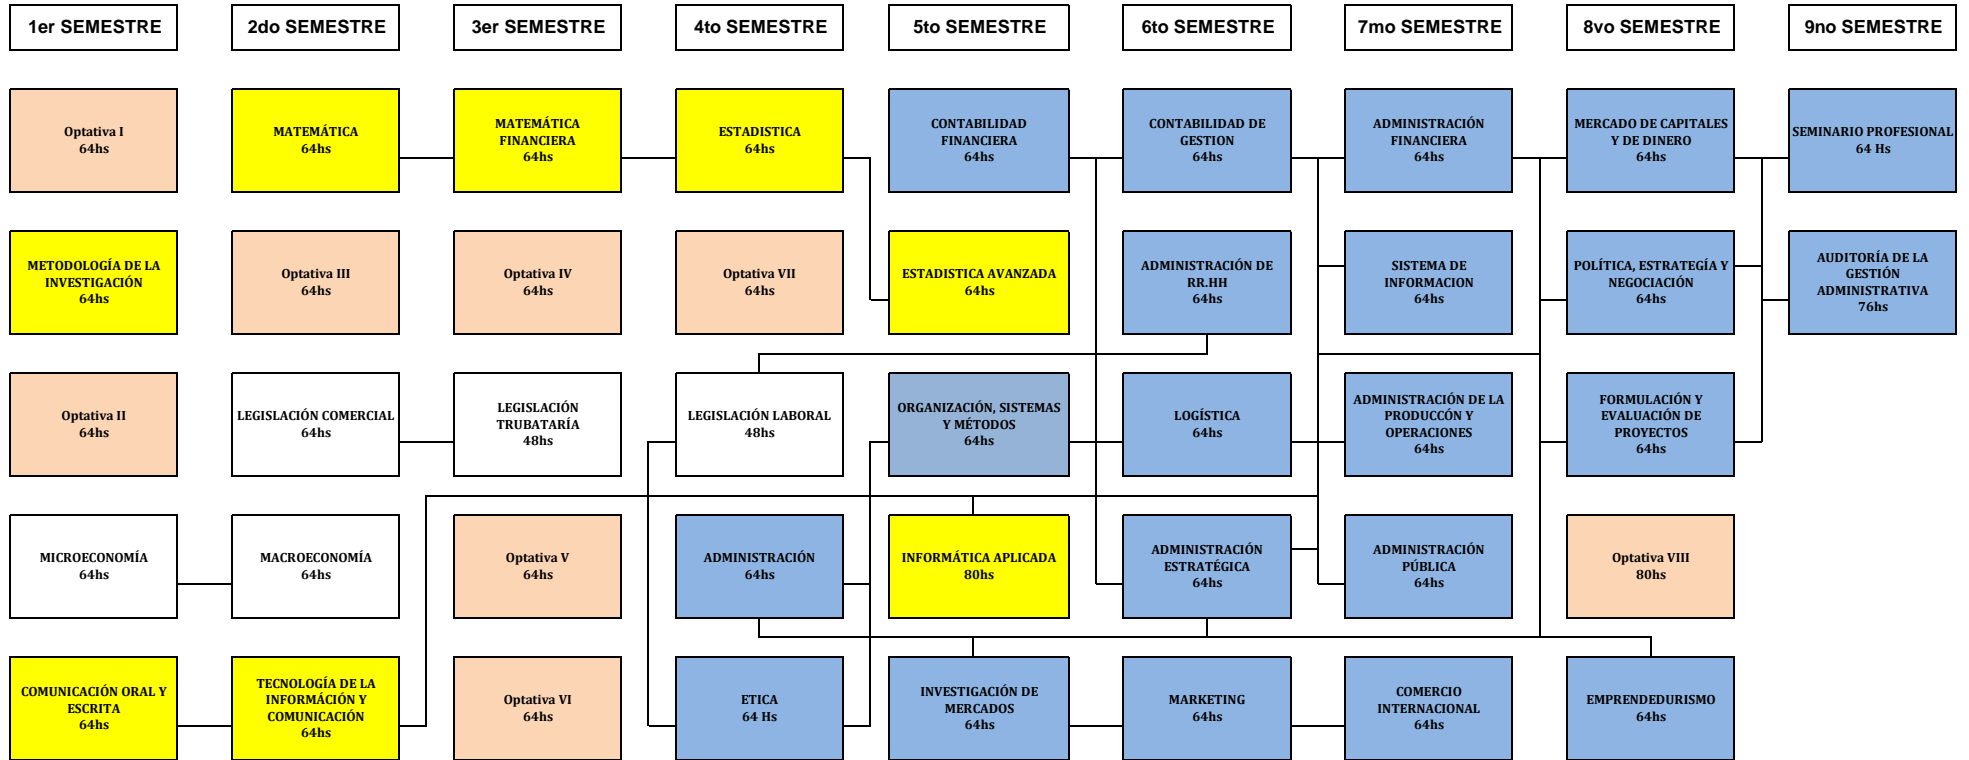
1er SEMESTRE

Optativa I
64hs

METODOLOGÍA DE LA INVESTIGACIÓN
64hs

Optativa II
64hs

MICROECONOMÍA
64hs

COMUNICACIÓN ORAL Y ESCRITA
64hs

2do SEMESTRE

MATEMÁTICA
64hs

Optativa III
64hs

LEGISLACIÓN COMERCIAL
64hs

MACROECONOMÍA
64hs

TECNOLOGÍA DE LA INFORMÁCIÓN Y COMUNICACIÓN
64hs

3er SEMESTRE

MATEMÁTICA FINANCIERA
64hs

Optativa IV
64hs

LEGISLACIÓN TRUBATARÍA
48hs

Optativa V
64hs

Optativa VI
64hs

4to SEMESTRE

ESTADISTICA
64hs

Optativa VII
64hs

LEGISLACIÓN LABORAL
48hs

ADMINISTRACIÓN
64hs

ETICA
64 Hs

5to SEMESTRE

CONTABILIDAD FINANCIERA
64hs

ESTADISTICA AVANZADA
64hs

ORGANIZACIÓN, SISTEMAS Y MÉTODOS
64hs

INFORMÁTICA APLICADA
80hs

INVESTIGACIÓN DE MERCADOS
64hs

6to SEMESTRE

CONTABILIDAD DE GESTION
64hs

ADMINISTRACIÓN DE RR.HH
64hs

LOGÍSTICA
64hs

ADMINISTRACIÓN ESTRATÉGICA
64hs

MARKETING
64hs

7mo SEMESTRE

ADMINISTRACIÓN FINANCIERA
64hs

SISTEMA DE INFORMACION
64hs

ADMINISTRACIÓN DE LA PRODUCCÓN Y OPERACIONES
64hs

ADMINISTRACIÓN PÚBLICA
64hs

COMERCIO INTERNACIONAL
64hs

8vo SEMESTRE

MERCADO DE CAPITALES Y DE DINERO
64hs

POLÍTICA, ESTRATEGÍA Y NEGOCIACIÓN
64hs

FORMULACIÓN Y EVALUACIÓN DE PROYECTOS
64hs

Optativa VIII
80hs

EMPRENDEDURISMO
64hs

9no SEMESTRE

SEMINARIO PROFESIONAL
64 Hs

AUDITORÍA DE LA GESTIÓN ADMINISTRATIVA
76hs